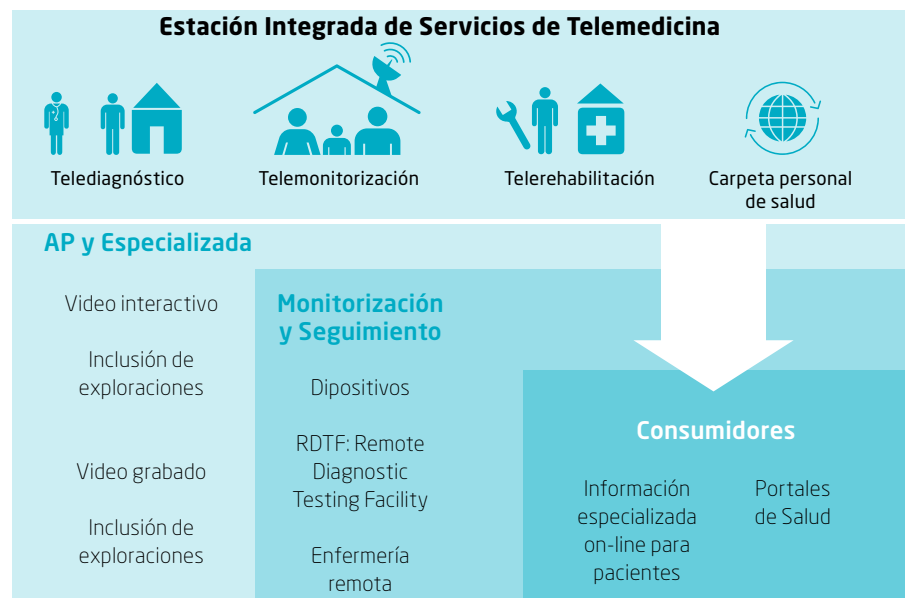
Estación Integrada de Servicios de Telemedicina

Telediagnóstico

Telemonitorización

Telerehabilitación

Carpeta personal de salud

AP y Especializada

Video interactivo

Inclusión de exploraciones

Video grabado

Inclusión de exploraciones

Monitorización y Seguimiento

Dipositivos

RDTF: Remote Diagnostic Testing Facility

Enfermería remota

Consumidores

Información especializada on-line para pacientes

Portales de Salud